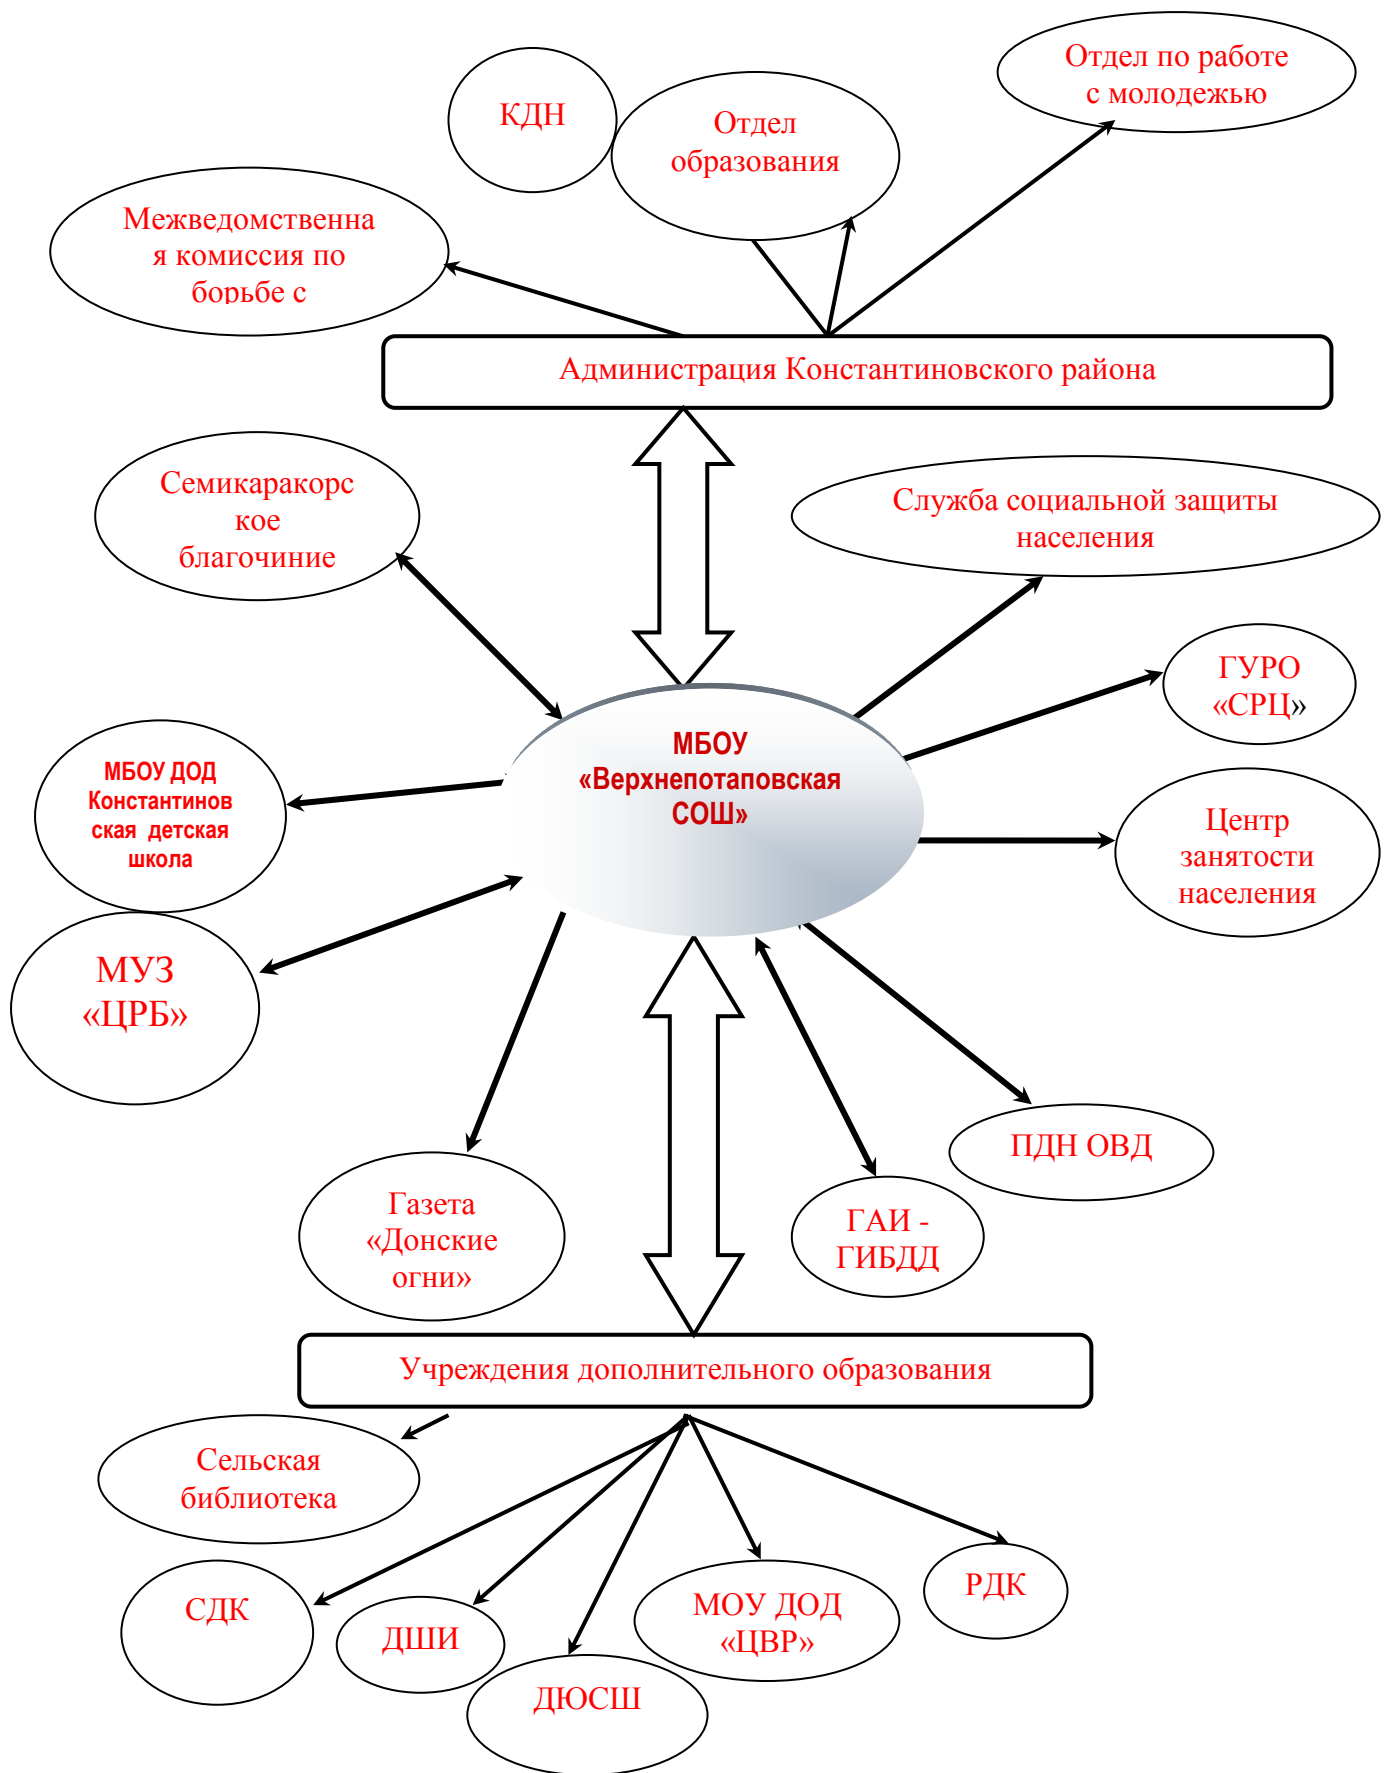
КДН

Отдел образования

Отдел по работе с молодежью

Межведомственная комиссия по борьбе с

Администрация Константиновского района

Семикаракорское благочиние

Служба социальной защиты населения

ГУРО «СРЦ»

МБОУ «Верхнепотаповская СОШ»

МБОУ ДОД Константиновская детская школа

Центр занятости населения

МУЗ «ЦРБ»

ПДН ОВД

Газета «Донские огни»

ГАИ - ГИБДД

Учреждения дополнительного образования

Сельская библиотека

СДК

ДШИ

ДЮСШ

МОУ ДОД «ЦВР»

РДК